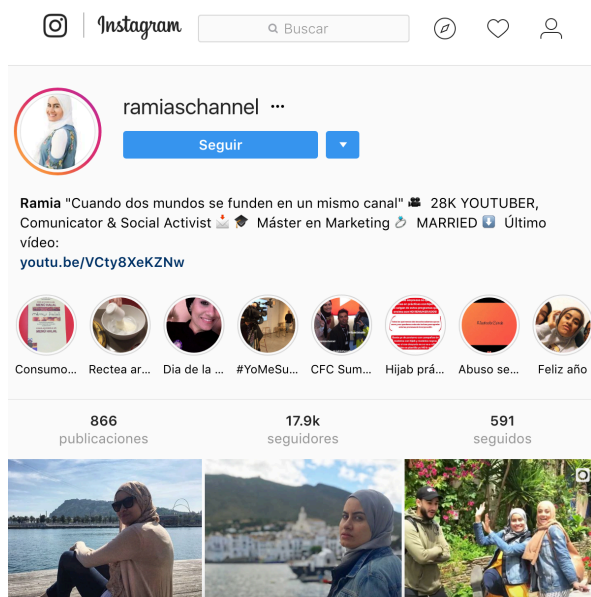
Instagram

Buscar

ramiaschannel ···

Seguir

**Ramia** "Cuando dos mundos se funden en un mismo canal" 🎥 28K YOUTUBER, Comunicator & Social Activist 📥🎓 Máster en Marketing 💍 MARRIED ⬇️ Último vídeo:
youtu.be/VCty8XeKZNw

Consumo... Rectea ar... Dia de la ... #YoMeSu... CFC Sum... Hijab prá... Abuso se... Feliz año

866 publicaciones

17.9k seguidores

591 seguidos